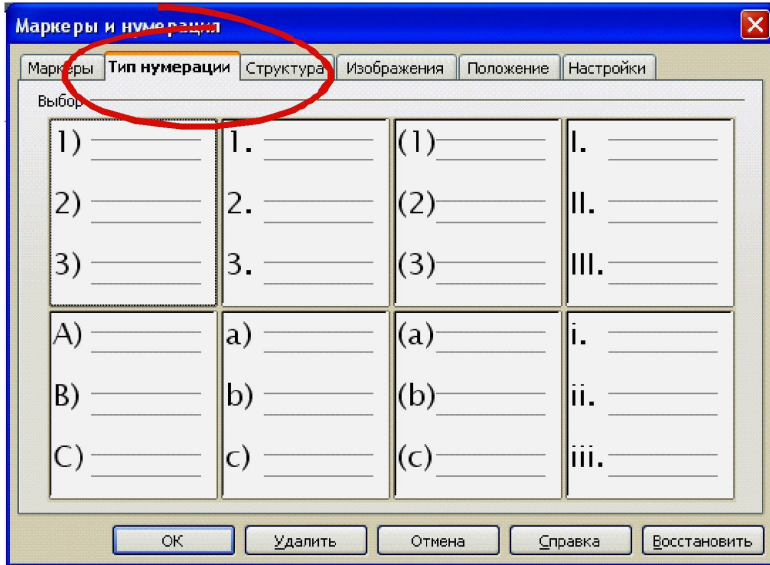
Маркеры и нумерация

Маркеры | Тип нумерации | Структура | Изображения | Положение | Настройки

Выбор

| | | | |
|---|---|---|---|
| 1) 2) 3) | 1. 2. 3. | (1) (2) (3) | I. II. III. |
| A) B) C) | a) b) c) | (a) (b) (c) | i. ii. iii. |

OK | Удалить | Отмена | Справка | Восстановить